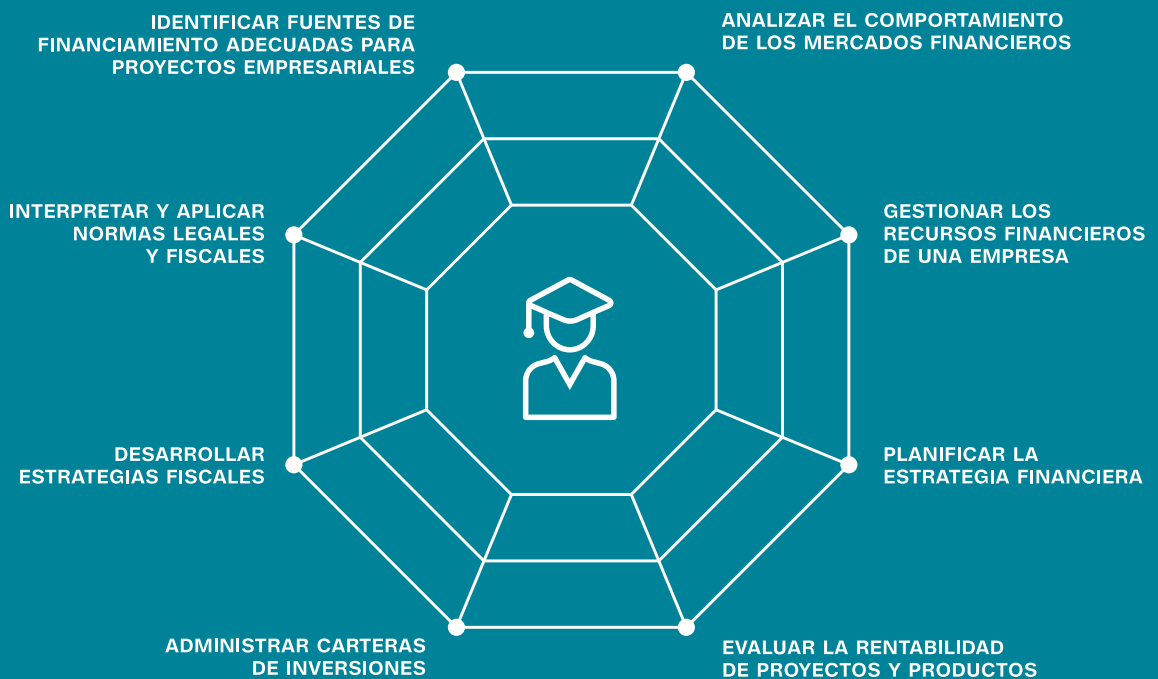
IDENTIFICAR FUENTES DE FINANCIAMIENTO ADECUADAS PARA PROYECTOS EMPRESARIALES

ANALIZAR EL COMPORTAMIENTO DE LOS MERCADOS FINANCIEROS

INTERPRETAR Y APLICAR NORMAS LEGALES Y FISCALES

GESTIONAR LOS RECURSOS FINANCIEROS DE UNA EMPRESA

DESARROLLAR ESTRATEGIAS FISCALES

PLANIFICAR LA ESTRATEGIA FINANCIERA

ADMINISTRAR CARTERAS DE INVERSIONES

EVALUAR LA RENTABILIDAD DE PROYECTOS Y PRODUCTOS